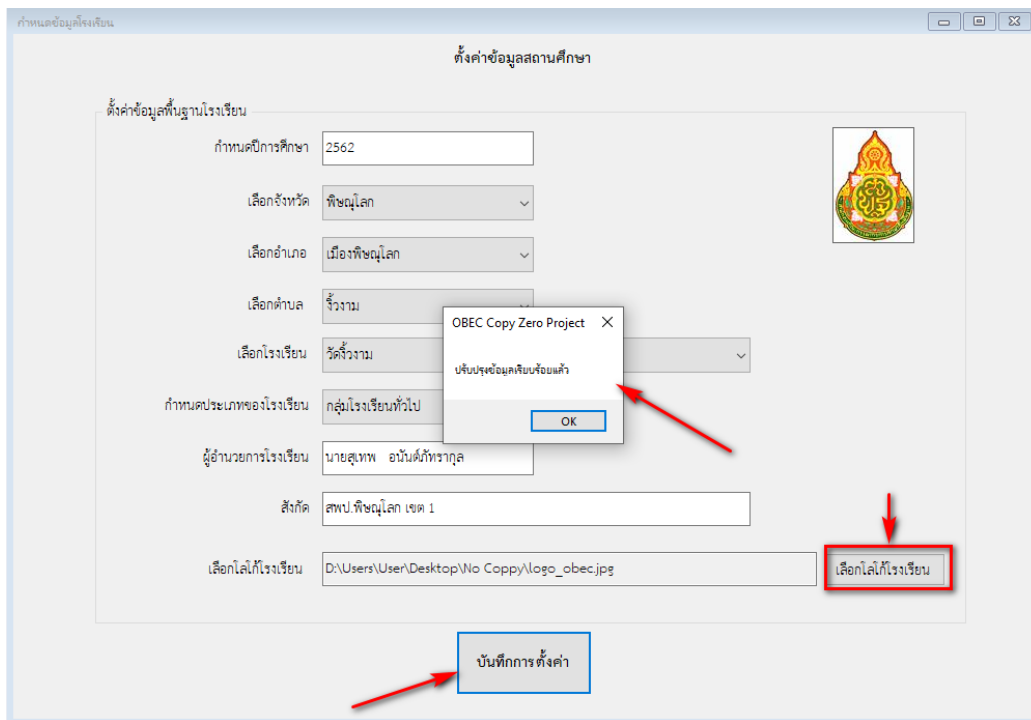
กำหนดข้อมูลโรงเรียน

ตั้งค่าข้อมูลสถานศึกษา

ตั้งค่าข้อมูลพื้นฐานโรงเรียน

กำหนดปีการศึกษา 2562

เลือกจังหวัด พิษณุโลก

เลือกอำเภอ เมืองพิษณุโลก

เลือกตำบล จิ้วงาม

เลือกโรงเรียน วัดจิ้วงาม

กำหนดประเภทของโรงเรียน กลุ่มโรงเรียนทั่วไป

ผู้อำนวยการโรงเรียน นายสุเทพ อนันต์ภัทรากุล

สังกัด สพป.พิษณุโลก เขต 1

เลือกโลโก้โรงเรียน D:\Users\User\Desktop\No Coppy\logo_obec.jpg

เลือกโลโก้โรงเรียน

บันทึกการตั้งค่า

OBEC Copy Zero Project

ปรับปรุงข้อมูลเรียบร้อยแล้ว

OK